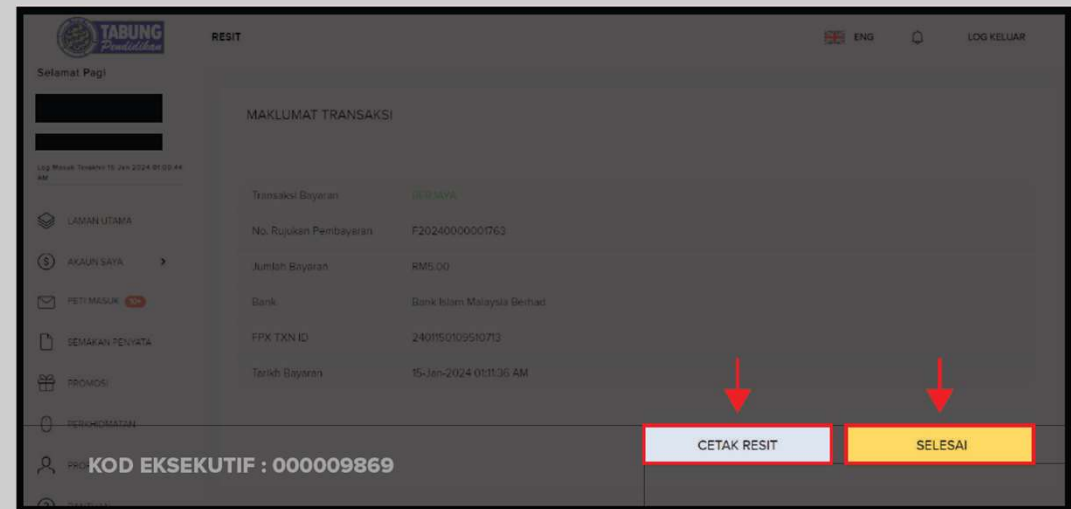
TABUNG Pendidikan

RESIT

ENG

LOG KELUAR

Selamat Pagi

Log Masuk Terakhir 15 Jan 2024 01:00:44 AM

LAMAN UTAMA

AKAUN SAYA

PETI MASUK

SEMAKAN PENYATA

PROMOSI

PERKHIDMATAN

PRO

MAKLUMAT TRANSAKSI

Transaksi Bayaran: BERJAYA

No. Rujukan Pembayaran: F20240000001763

Jumlah Bayaran: RM5.00

Bank: Bank Islam Malaysia Berhad

FPX TXN ID: 2401150109510713

Tarikh Bayaran: 15-Jan-2024 01:11:06 AM

CETAK RESIT

SELESAI

KOD EKSEKUTIF : 000009869